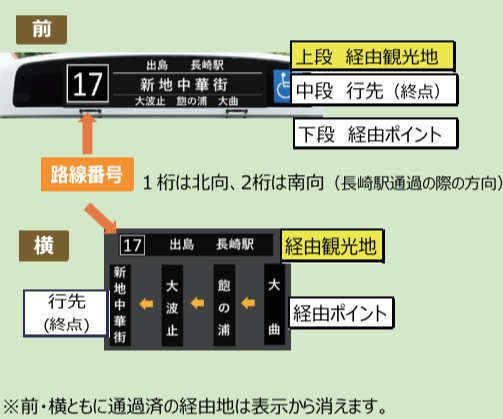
前

17

出島　長崎駅

新地中華街

大波止　飽の浦　大曲

上段　経由観光地

中段　行先（終点）

下段　経由ポイント

路線番号

１桁は北向、2桁は南向（長崎駅通過の際の方向）

横

17　出島　長崎駅

経由観光地

新地中華街

大波止

飽の浦

大曲

行先（終点）

経由ポイント

※前・横ともに通過済の経由地は表示から消えます。